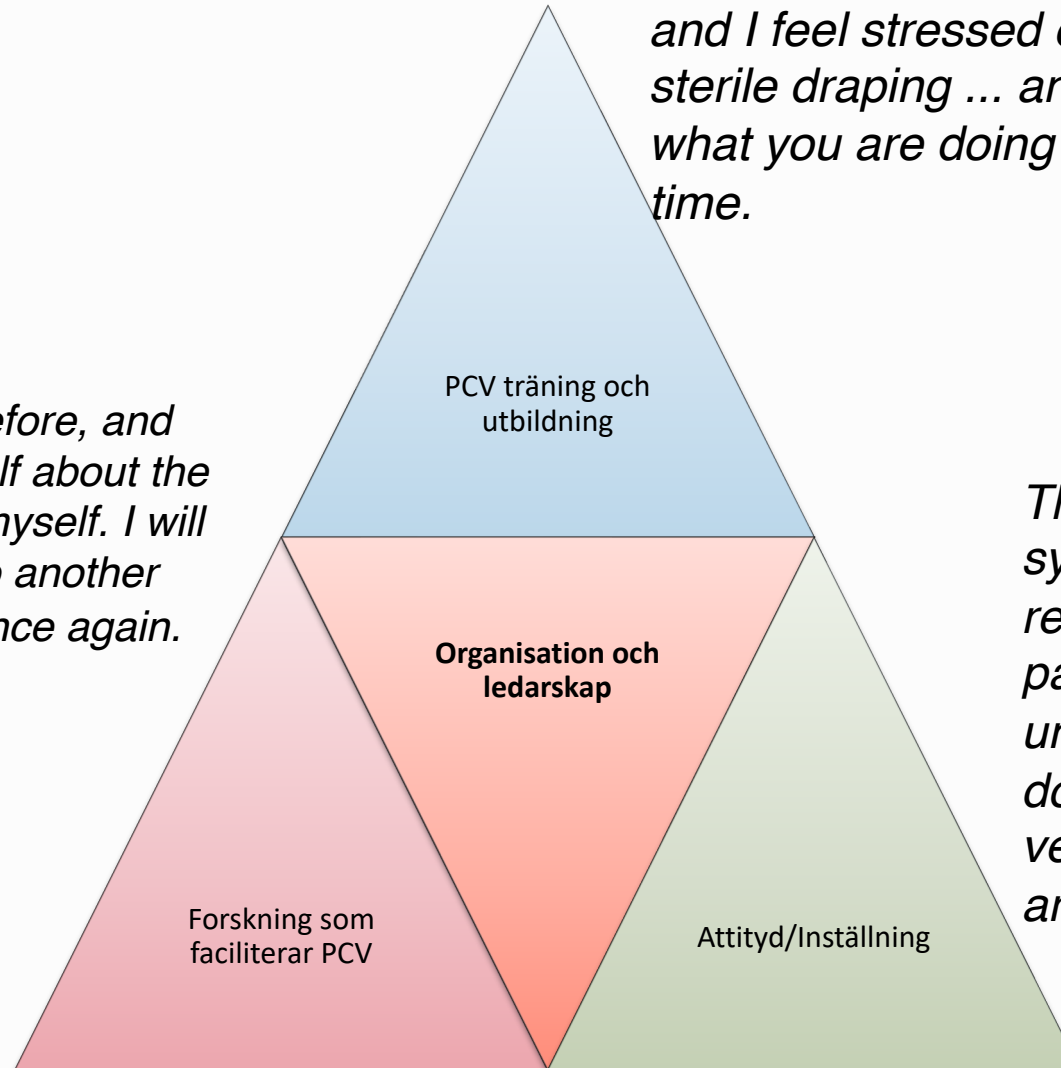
*and I feel stressed* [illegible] *sterile draping ... an*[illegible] *what you are doing* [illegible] *time.*

*efore, and* *lf about the* *myself. I will* *another* *nce again.*

PCV träning och utbildning

**Organisation och ledarskap**

*Th*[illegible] *sy*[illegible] *re*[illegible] *pa*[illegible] *ur*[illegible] *do*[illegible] *ve*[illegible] *ar*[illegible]

Forskning som faciliterar PCV

Attityd/Inställning